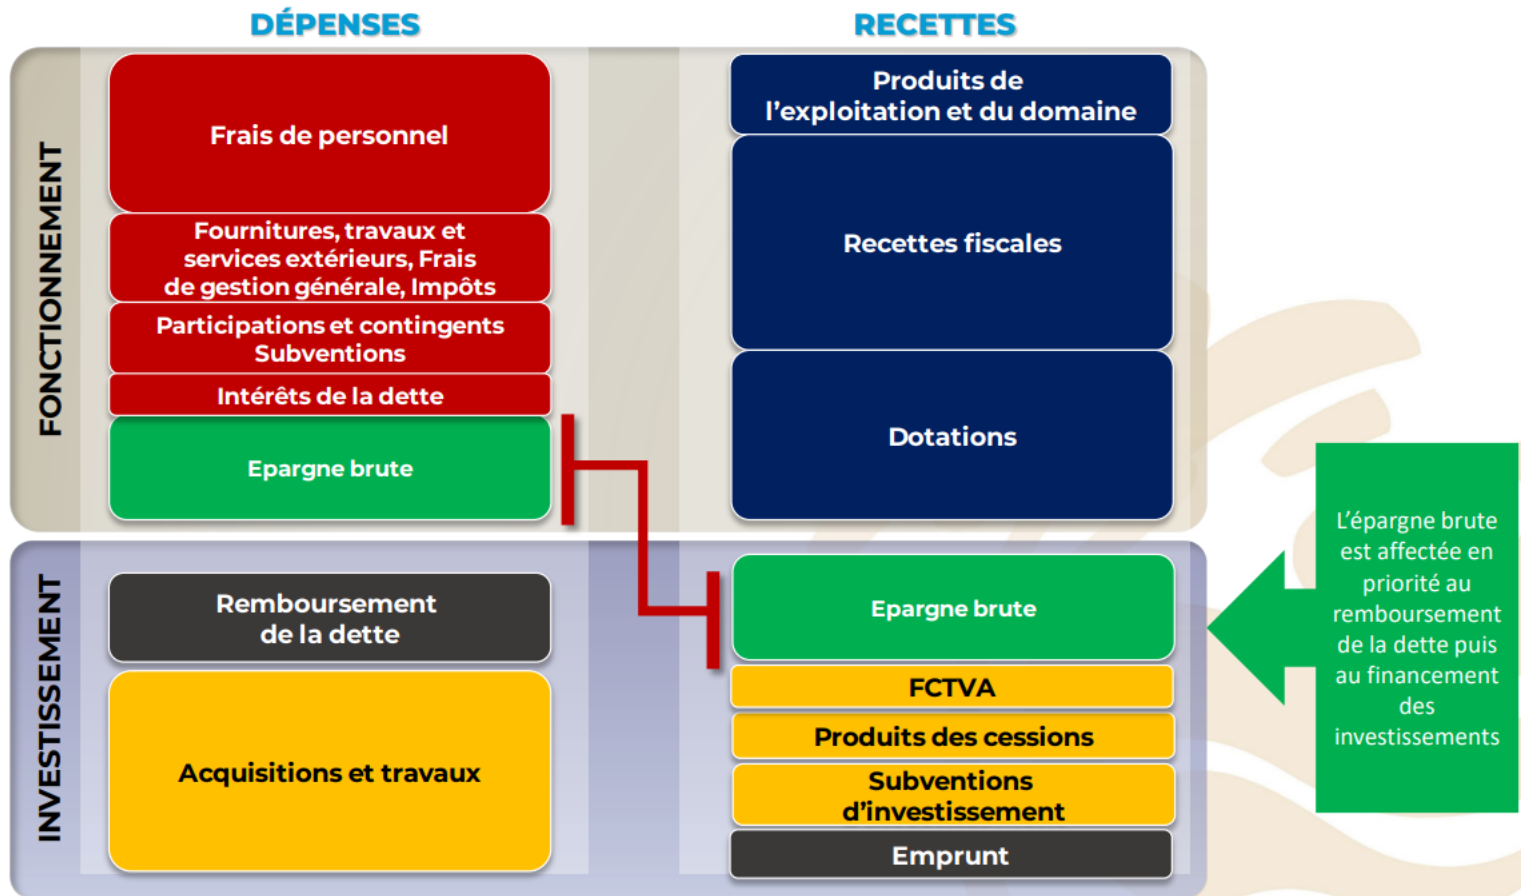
DÉPENSES

RECETTES

FONCTIONNEMENT

Frais de personnel

Fournitures, travaux et services extérieurs, Frais de gestion générale, Impôts

Participations et contingents Subventions

Intérêts de la dette

Epargne brute

Produits de l'exploitation et du domaine

Recettes fiscales

Dotations

INVESTISSEMENT

Remboursement de la dette

Acquisitions et travaux

Epargne brute

FCTVA

Produits des cessions

Subventions d'investissement

Emprunt

L'épargne brute est affectée en priorité au remboursement de la dette puis au financement des investissements